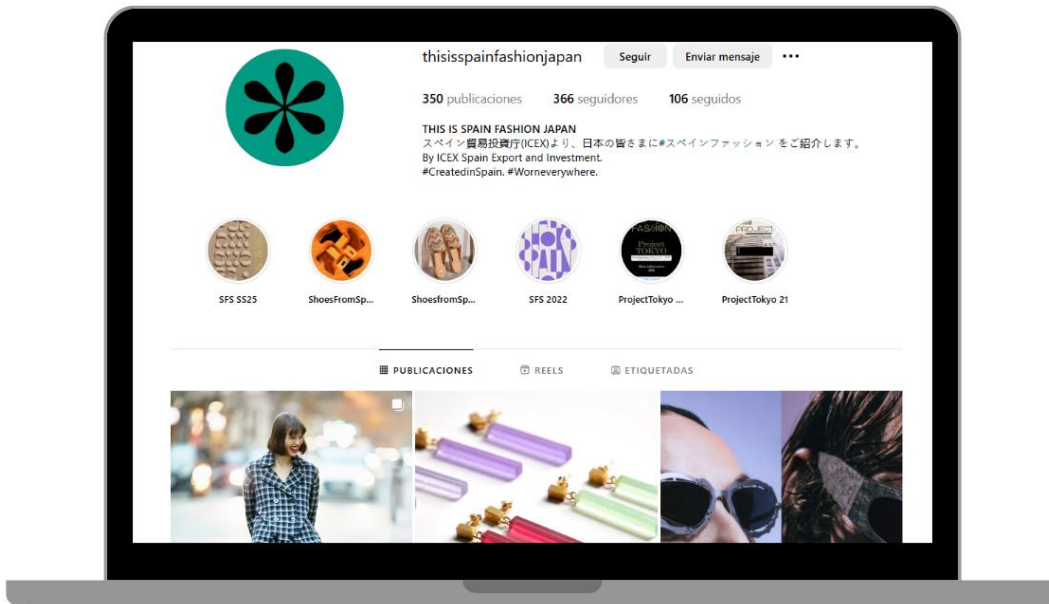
thisisspainfashionjapan Seguir Enviar mensaje •••

350 publicaciones 366 seguidores 106 seguidos

THIS IS SPAIN FASHION JAPAN
スペイン貿易投資庁(ICEX)より、日本の皆さまに#スペインファッション をご紹介します。
By ICEX Spain Export and Investment.
#CreatedinSpain. #Worneverywhere.

SFS SS25 ShoesFromSp... ShoesfromSp... SFS 2022 ProjectTokyo ... ProjectTokyo 21

PUBLICACIONES REELS ETIQUETADAS